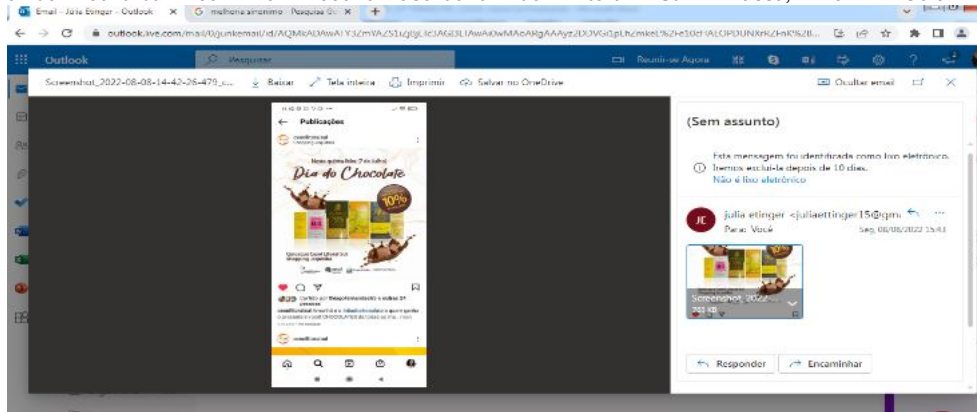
Email - Julia Etinger - Outlook ×
melhoria sinonimo - Pesquisa Go ×
+
outlook.live.com/mail/0/junkemail/id/AQMkADAwATY3ZmYAZS1iZjQjLTc3AGItLTAwAi0wMAoARgAAAyz2DJVGt1pLhzmkeL%2Fe10eFAEOPDUNXrkZHK%2B...
Outlook
Pesquisar
Reunir-se Agora
Screenshot_2022-08-08-14-42-26-479_c...
Baixar
Tela inteira
Imprimir
Salvar no OneDrive
Ocultar email
Publicações
Nesse quinta feira (7 de Julho)
Dia do Chocolate
10%
(Sem assunto)
Esta mensagem foi identificada como lixo eletrônico. Iremos excluí-la depois de 10 dias.
Não é lixo eletrônico
JE
julia etinger <juliaettinger15@gm...
Para: Você
Seg, 08/08/2022 15:43
Screenshot_2022...
Responder
Encaminhar